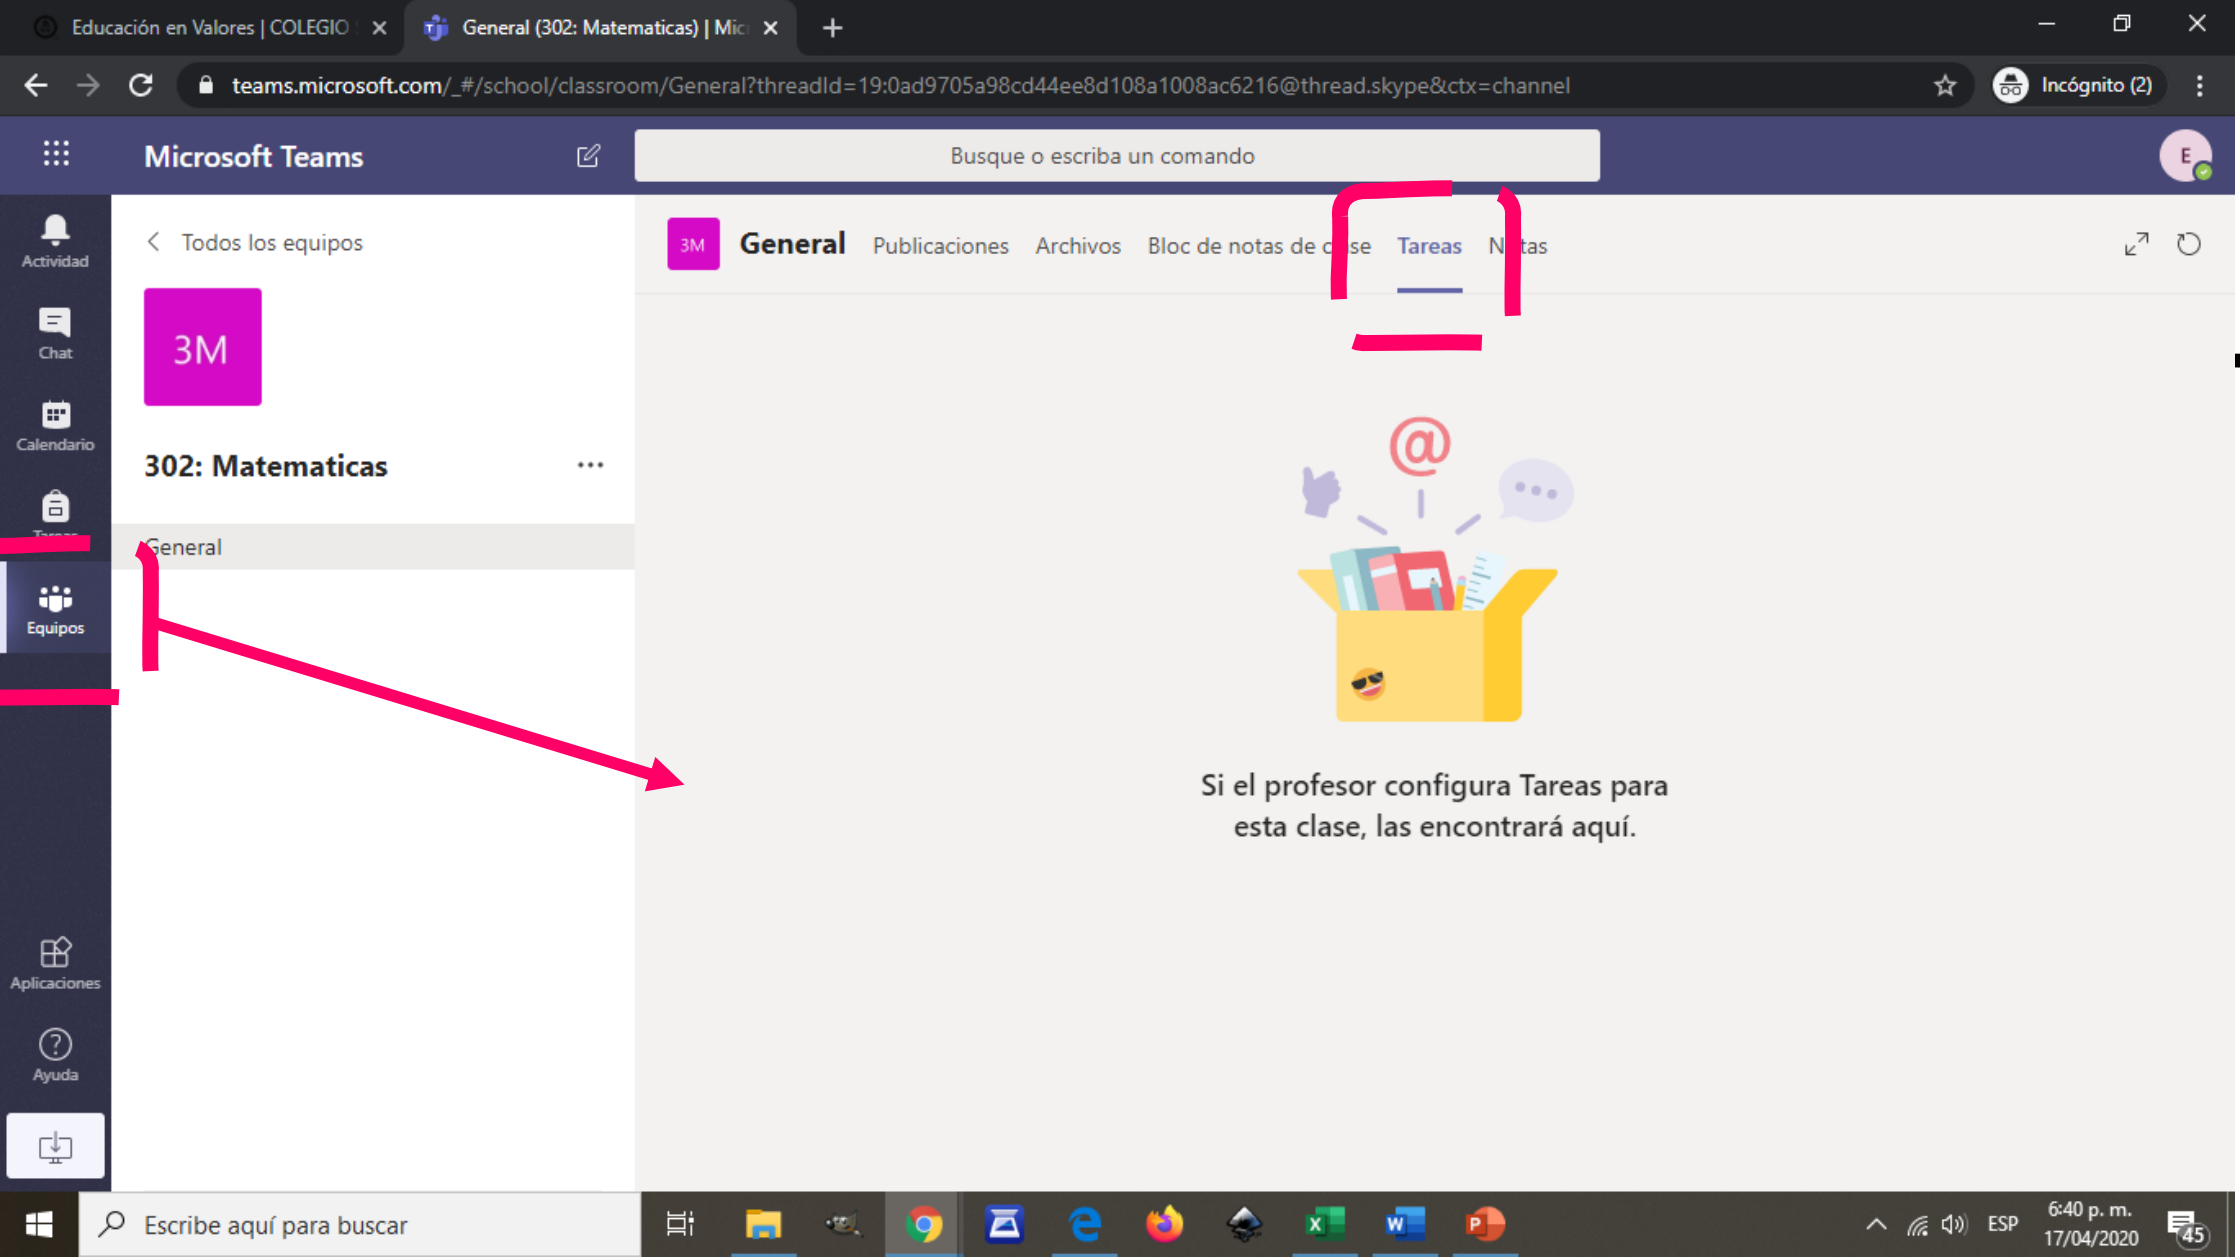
Educación en Valores | COLEGIO ×
General (302: Matematicas) | Mic ×
+

teams.microsoft.com/_#/school/classroom/General?threadId=19:0ad9705a98cd44ee8d108a1008ac6216@thread.skype&ctx=channel

Incógnito (2)

Microsoft Teams

Busque o escriba un comando

E

Actividad
Chat
Calendario
Tareas
Equipos
Aplicaciones
Ayuda

Todos los equipos

3M

302: Matematicas

...

General

3M General Publicaciones Archivos Bloc de notas de c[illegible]se Tareas N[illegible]tas

@

Si el profesor configura Tareas para esta clase, las encontrará aquí.

Escribe aquí para buscar

ESP
6:40 p. m.
17/04/2020
45